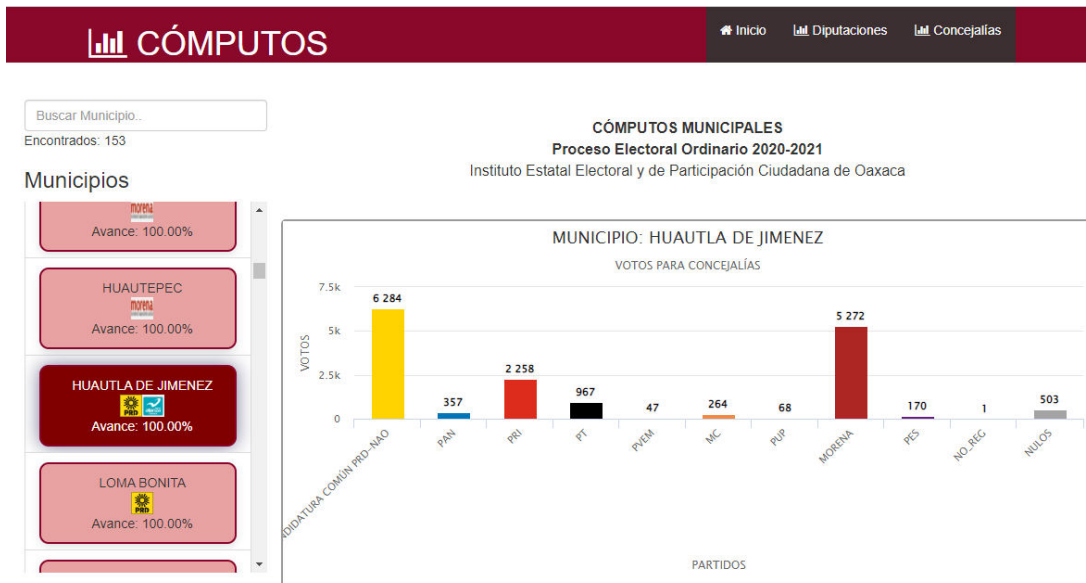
CÓMPUTOS

Inicio Diputaciones Concejalías

Buscar Municipio..
Encontrados: 153

Municipios

morena
Avance: 100.00%

HUAUTEPEC
morena
Avance: 100.00%

HUAUTLA DE JIMENEZ
PRD
Avance: 100.00%

LOMA BONITA
PRD
Avance: 100.00%

CÓMPUTOS MUNICIPALES
Proceso Electoral Ordinario 2020-2021
Instituto Estatal Electoral y de Participación Ciudadana de Oaxaca

MUNICIPIO: HUAUTLA DE JIMENEZ
VOTOS PARA CONCEJALÍAS

7.5k
5k
2.5k
0
VOTOS

6 284
357
2 258
967
47
264
68
5 272
170
1
503

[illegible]DIDATURA COMÚN PRD-NAO
PAN
PRI
PT
PVEM
MC
PUP
MORENA
PES
NO_REG
NULOS

PARTIDOS